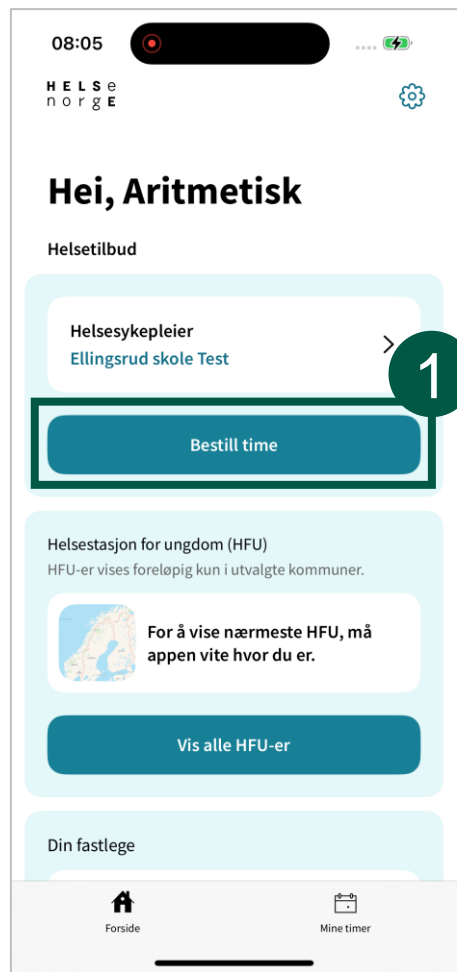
08:05

HELSe
norge

Hei, Aritmetisk

Helsetilbud

Helsesykepleier
Ellingsrud skole Test

1

Bestill time

Helsestasjon for ungdom (HFU)
HFU-er vises foreløpig kun i utvalgte kommuner.

For å vise nærmeste HFU, må appen vite hvor du er.

Vis alle HFU-er

Din fastlege

Forside

Mine timer